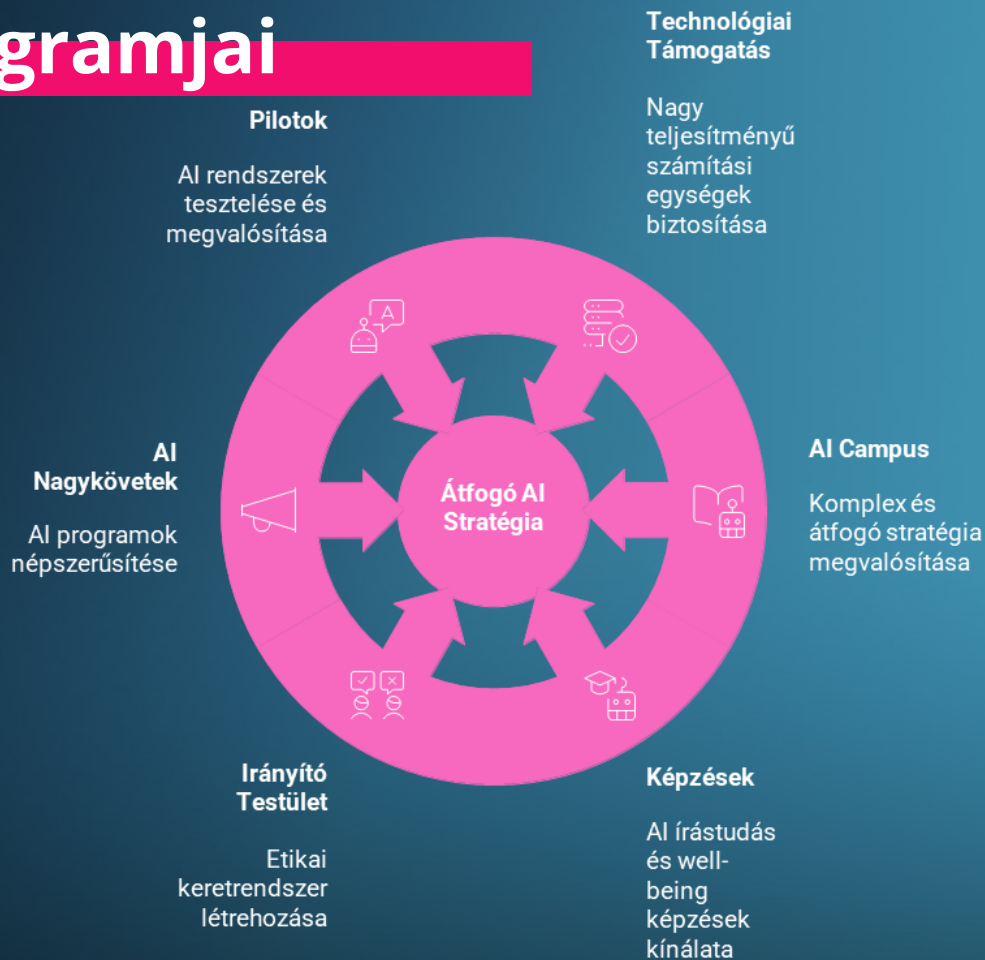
gramjai

Technológiai Támogatás

Nagy teljesítményű számítási egységek biztosítása

Pilotok

AI rendszerek tesztelése és megvalósítása

AI Nagykövetek

AI programok népszerűsítése

Átfogó AI Stratégia

AI Campus

Komplex és átfogó stratégia megvalósítása

Irányító Testület

Etikai keretrendszer létrehozása

Képzések

AI írástudás és well-being képzések kínálata